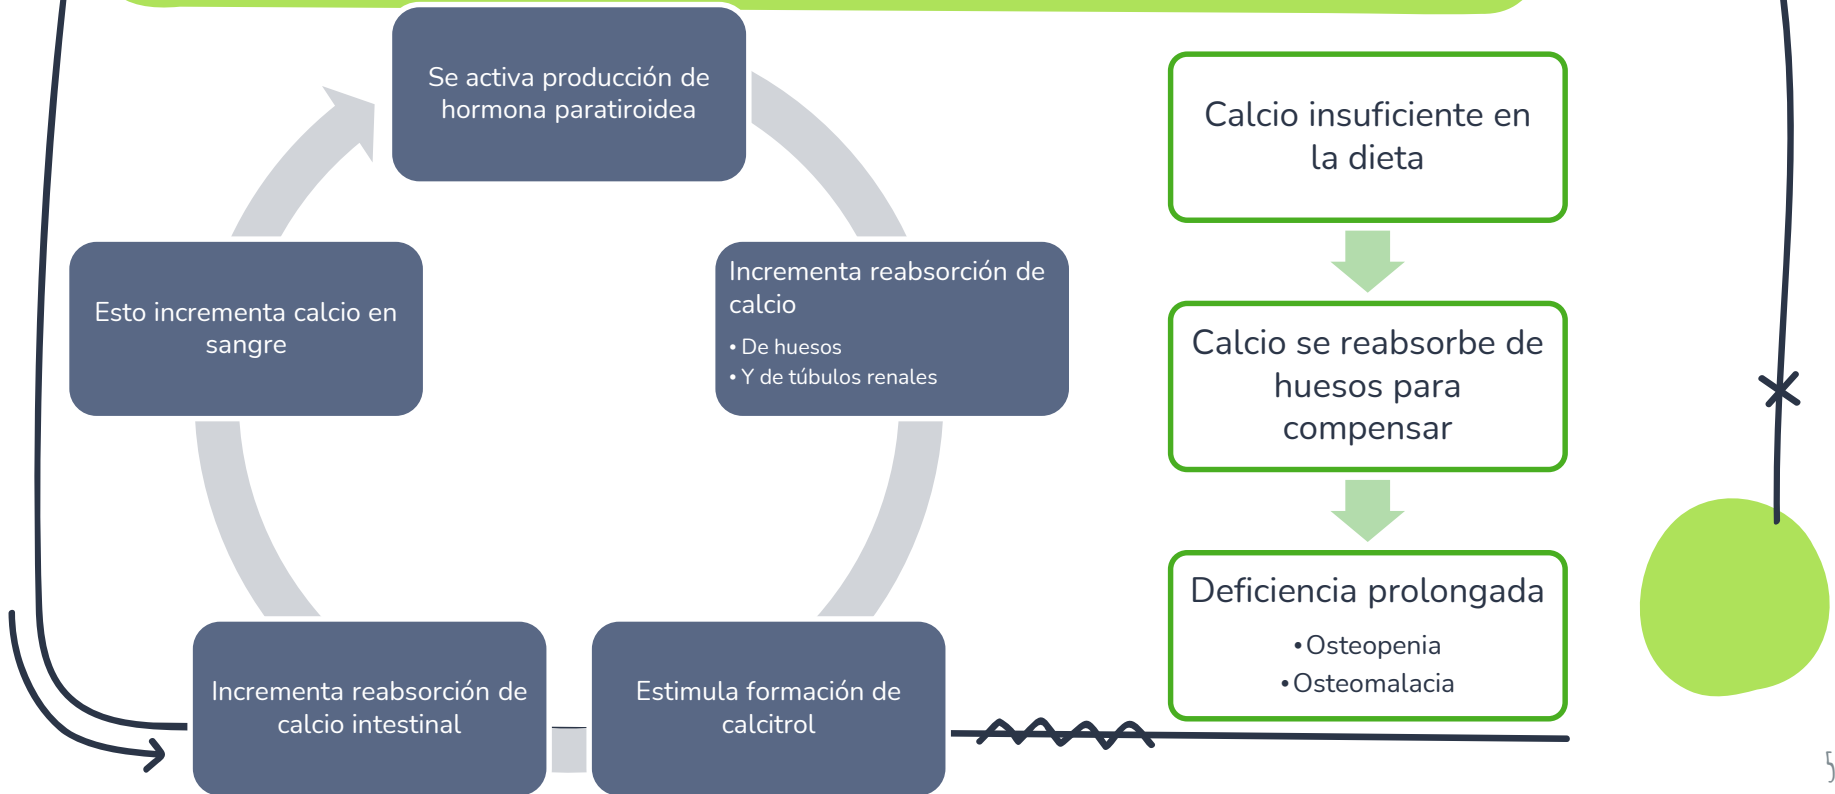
Se activa producción de hormona paratiroidea

Incrementa reabsorción de calcio

• De huesos
• Y de túbulos renales

Estimula formación de calcitrol

Incrementa reabsorción de calcio intestinal

Esto incrementa calcio en sangre

Calcio insuficiente en la dieta

Calcio se reabsorbe de huesos para compensar

Deficiencia prolongada

• Osteopenia
• Osteomalacia

5